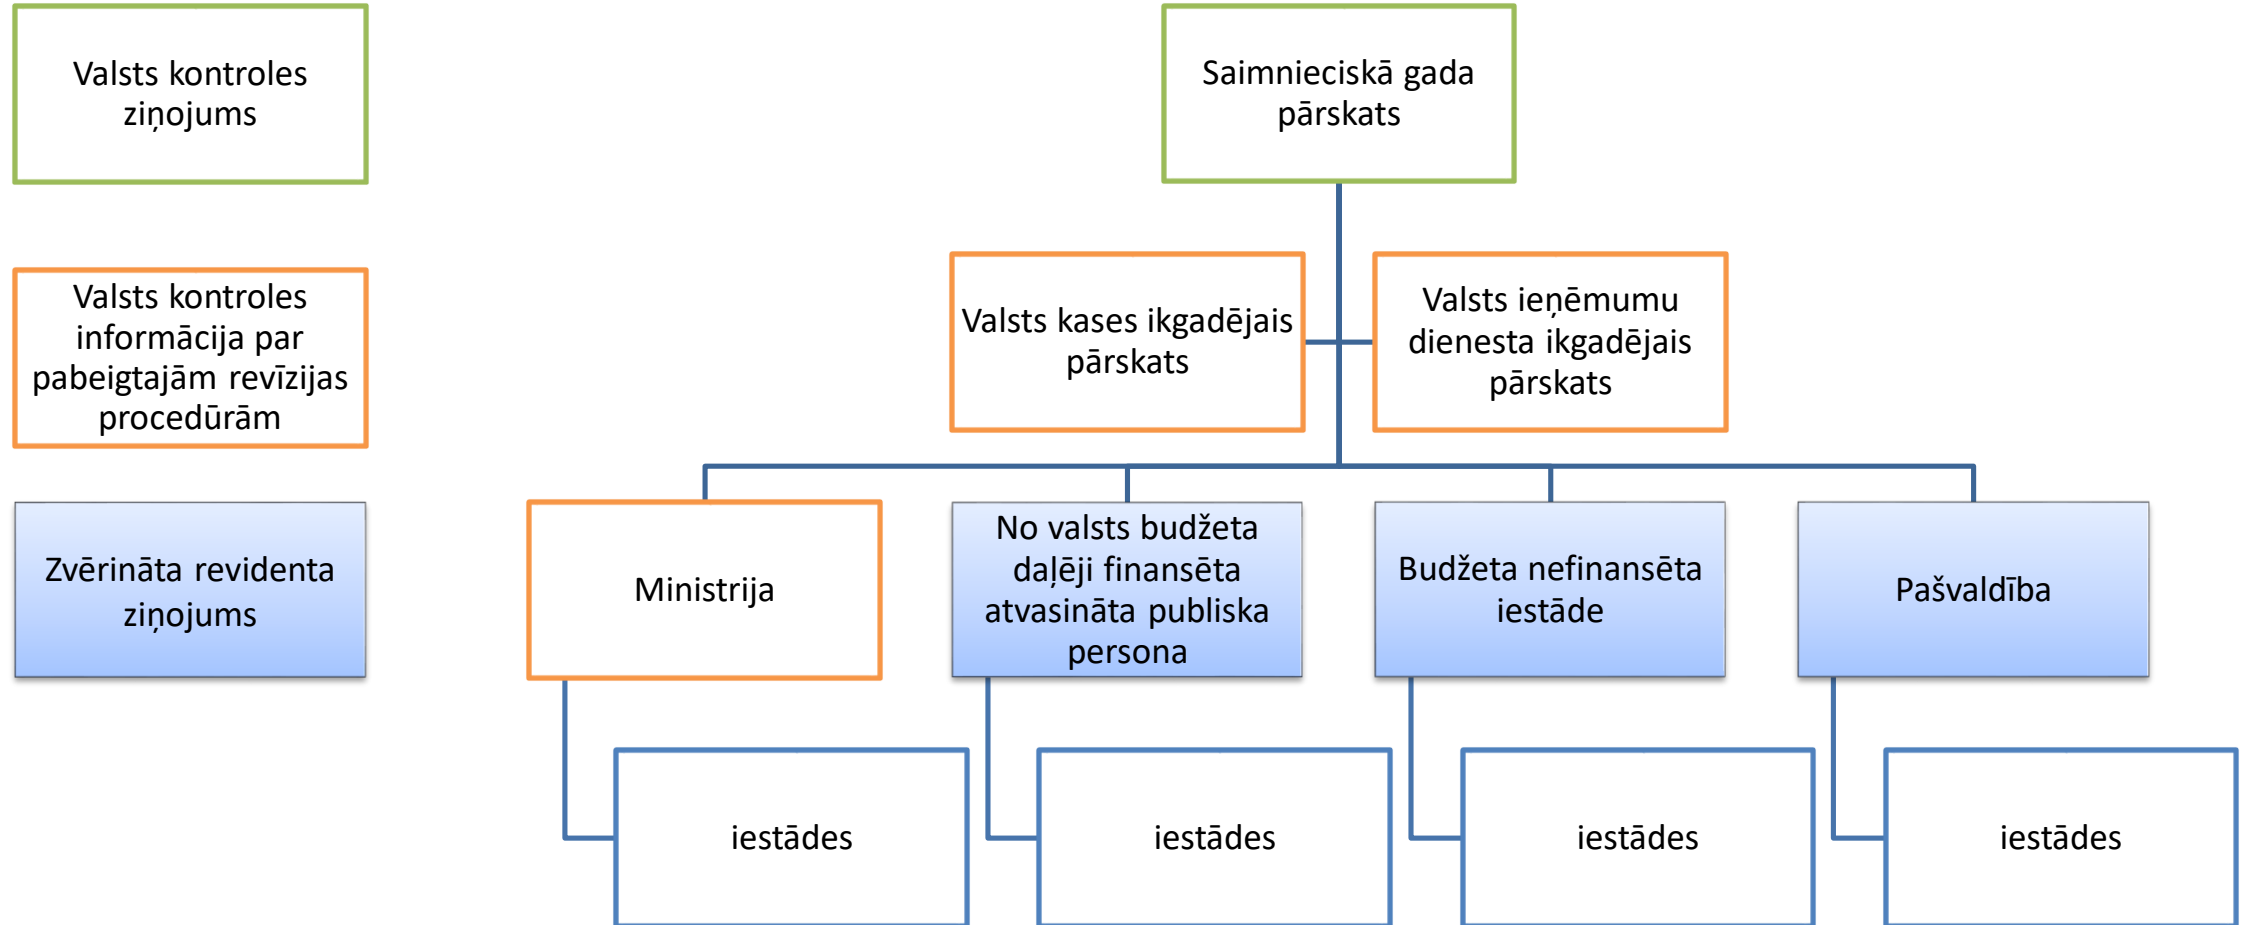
Valsts kontroles ziņojums

Valsts kontroles informācija par pabeigtajām revīzijas procedūrām

Zvērināta revidenta ziņojums

Saimnieciskā gada pārskats

Valsts kases ikgadējais pārskats

Valsts ieņēmumu dienesta ikgadējais pārskats

Ministrija

No valsts budžeta daļēji finansēta atvasināta publiska persona

Budžeta nefinansēta iestāde

Pašvaldība

iestādes

iestādes

iestādes

iestādes